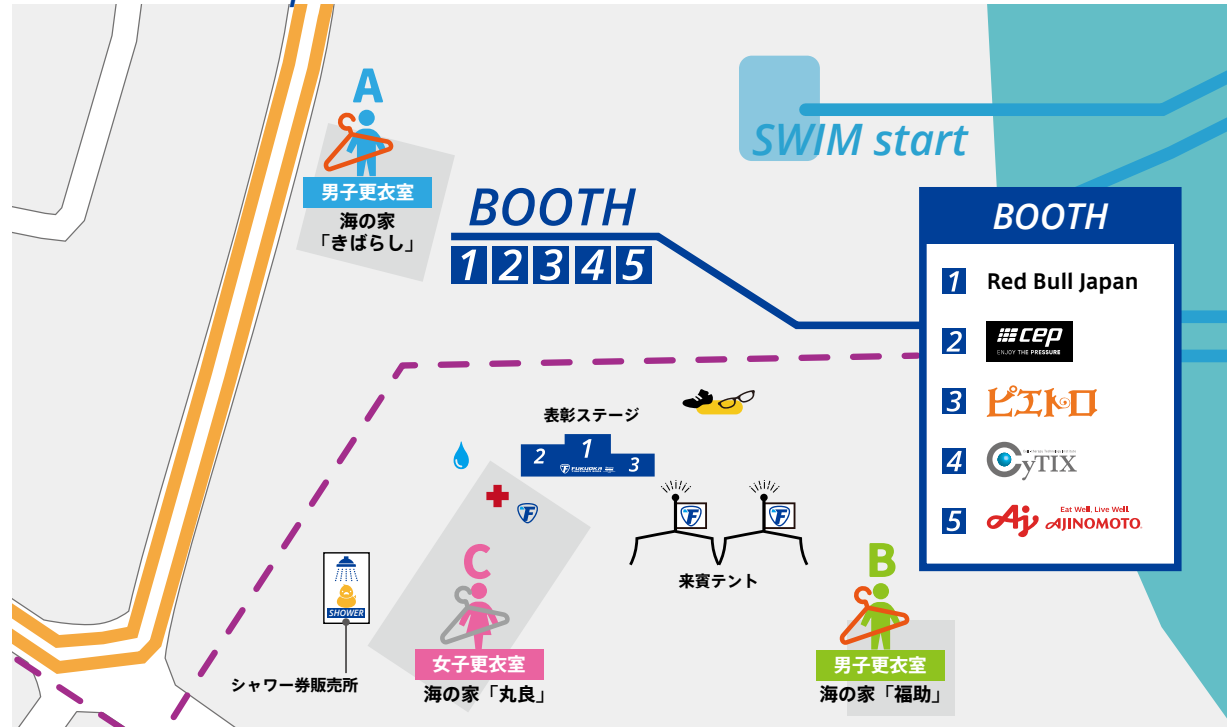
A
男子更衣室
海の家
「きばらし」

BOOTH
1 2 3 4 5

SWIM start

BOOTH
1 Red Bull Japan
2 cep ENJOY THE PRESSURE
3 ピエトロ
4 CyTIX
5 Aj AJINOMOTO Eat Well, Live Well.

表彰ステージ
2 1 3
FUKUOKA

来賓テント

SHOWER
シャワー券販売所

C
女子更衣室
海の家「丸良」

B
男子更衣室
海の家「福助」